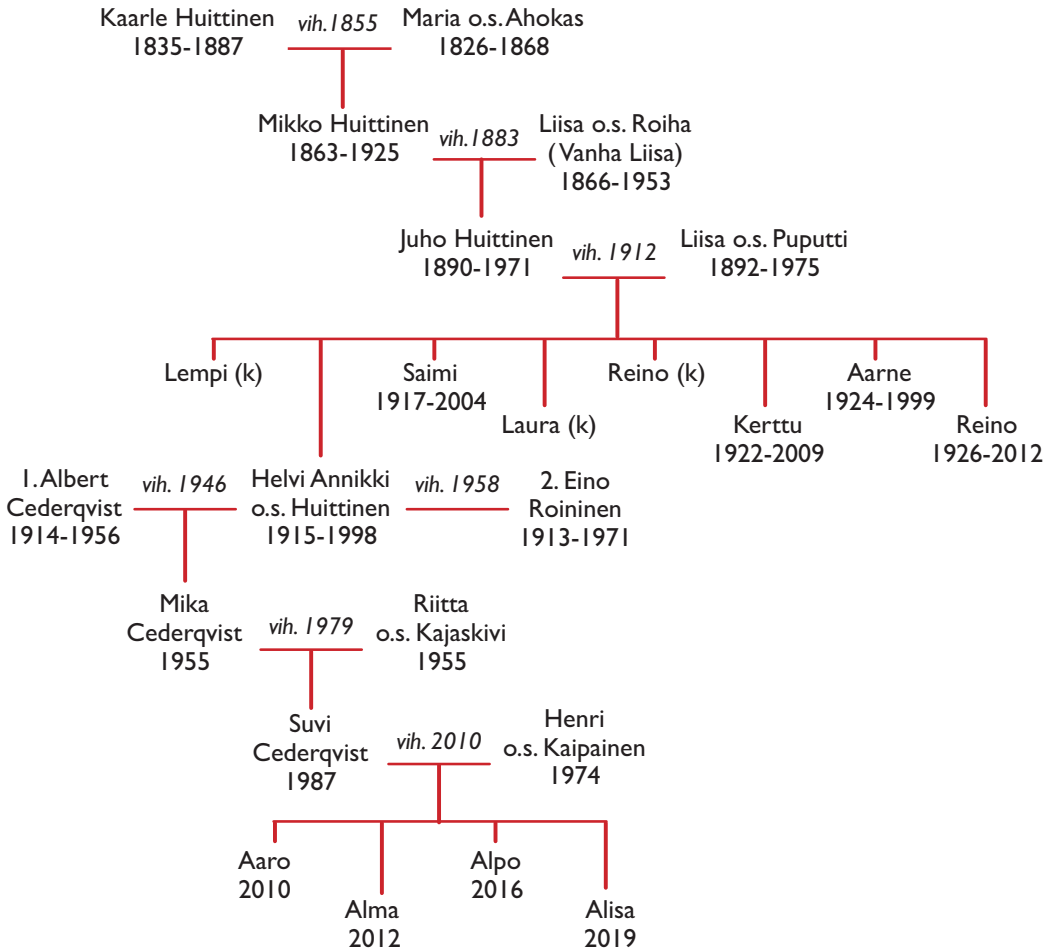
Kaarle Huittinen
1835-1887

vih.1855

Maria o.s. Ahokas
1826-1868

Mikko Huittinen
1863-1925

vih.1883

Liisa o.s. Roiha
( Vanha Liisa)
1866-1953

Juho Huittinen
1890-1971

vih. 1912

Liisa o.s. Puputti
1892-1975

Lempi (k)

Saimi
1917-2004

Laura (k)

Reino (k)

Kerttu
1922-2009

Aarne
1924-1999

Reino
1926-2012

1. Albert
Cederqvist
1914-1956

vih. 1946

Helvi Annikki
o.s. Huittinen
1915-1998

vih. 1958

2. Eino
Roininen
1913-1971

Mika
Cederqvist
1955

vih. 1979

Riitta
o.s. Kajaskivi
1955

Suvi
Cederqvist
1987

vih. 2010

Henri
o.s. Kaipainen
1974

Aaro
2010

Alma
2012

Alpo
2016

Alisa
2019